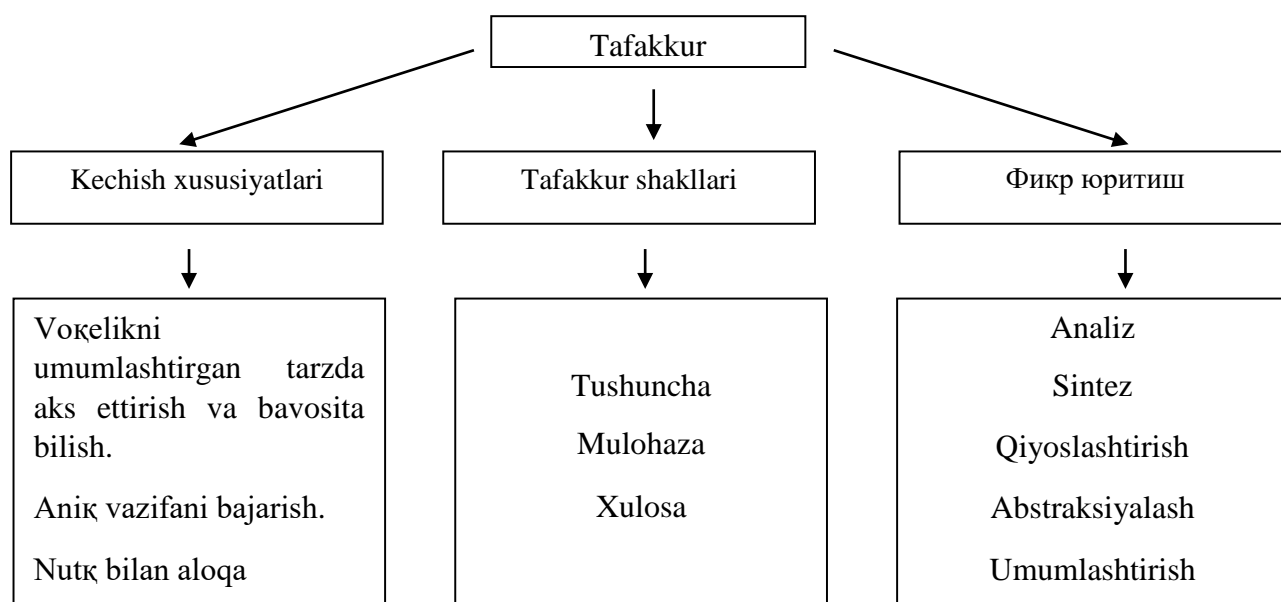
Tafakkur

Kechish xus· usiyatlari

Tafakkur shakllari

Фикр юритиш

Voқelikni umumlashtirgan tarzda aks ettirish va bavosita bilish.

Аniқ vazifani bajarish.

Nutқ bilan aloqa

Tushuncha

Mulohaza

Xulosa

Analiz

Sintez

Qiyoslashtirish

Abstraksiyalash

Umumlashtirish